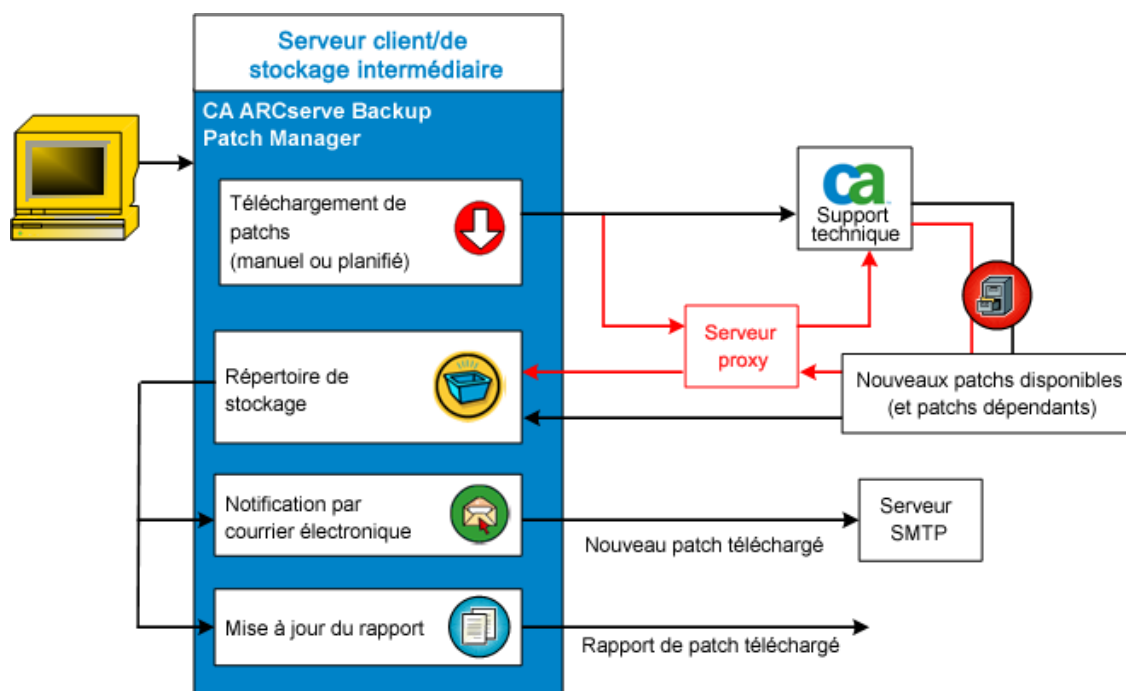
Serveur client/de stockage intermédiaire

CA ARCserve Backup Patch Manager

Téléchargement de patchs (manuel ou planifié)

Répertoire de stockage

Notification par courrier électronique

Mise à jour du rapport

ca Support technique

Serveur proxy

Nouveaux patchs disponibles (et patchs dépendants)

Serveur SMTP

Nouveau patch téléchargé

Rapport de patch téléchargé